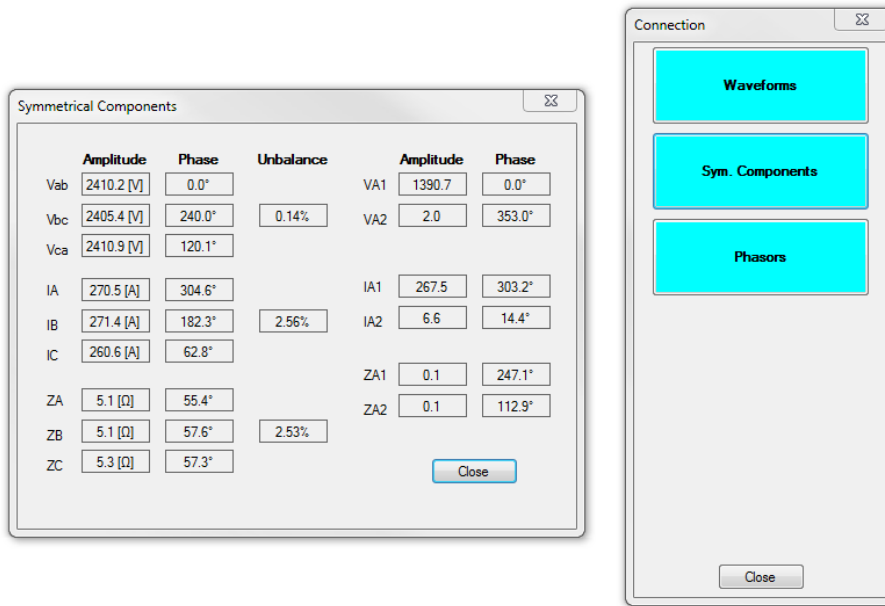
Symmetrical Components

| | Amplitude | Phase | Unbalance |
|---|---|---|---|
| Vab | 2410.2 [V] | 0.0° | |
| Vbc | 2405.4 [V] | 240.0° | 0.14% |
| Vca | 2410.9 [V] | 120.1° | |
| IA | 270.5 [A] | 304.6° | |
| IB | 271.4 [A] | 182.3° | 2.56% |
| IC | 260.6 [A] | 62.8° | |
| ZA | 5.1 [Ω] | 55.4° | |
| ZB | 5.1 [Ω] | 57.6° | 2.53% |
| ZC | 5.3 [Ω] | 57.3° | |

| | Amplitude | Phase |
|---|---|---|
| VA1 | 1390.7 | 0.0° |
| VA2 | 2.0 | 353.0° |
| IA1 | 267.5 | 303.2° |
| IA2 | 6.6 | 14.4° |
| ZA1 | 0.1 | 247.1° |
| ZA2 | 0.1 | 112.9° |

Close

Connection

Waveforms

Sym. Components

Phasors

Close